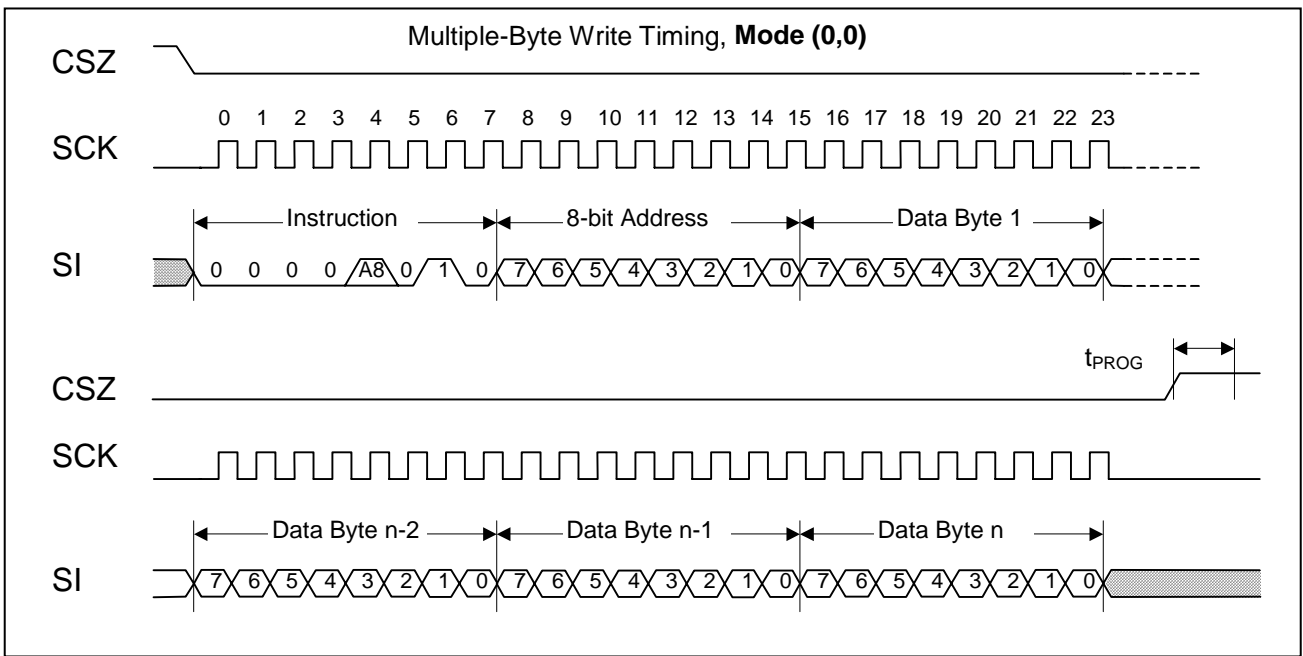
Multiple-Byte Write Timing, **Mode (0,0)**

CSZ

0 1 2 3 4 5 6 7 8 9 10 11 12 13 14 15 16 17 18 19 20 21 22 23

SCK

Instruction

8-bit Address

Data Byte 1

SI

0 0 0 0 A8 0 1 0 7 6 5 4 3 2 1 0 7 6 5 4 3 2 1 0

$t_{PROG}$

CSZ

SCK

Data Byte n-2

Data Byte n-1

Data Byte n

SI

7 6 5 4 3 2 1 0 7 6 5 4 3 2 1 0 7 6 5 4 3 2 1 0